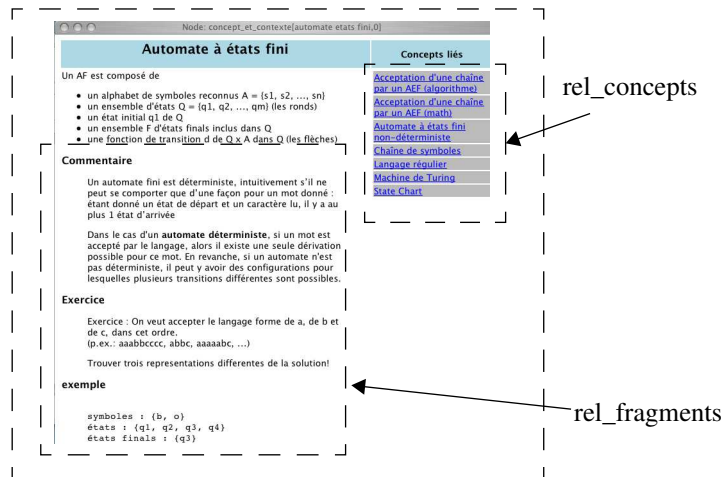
Node: concept_et_contexte[automate etats fini,0]

Automate à états fini

Un AF est composé de

- un alphabet de symboles reconnus A = {s1, s2, ..., sn}
- un ensemble d'états Q = {q1, q2, ..., qm} (les ronds)
- un état initial q1 de Q
- un ensemble F d'états finals inclus dans Q
- une fonction de transition d de Q x A dans Q (les flèches)

Commentaire

Un automate fini est déterministe, intuitivement s'il ne peut se comporter que d'une façon pour un mot donné : étant donné un état de départ et un caractère lu, il y a au plus 1 état d'arrivée

Dans le cas d'un **automate déterministe**, si un mot est accepté par le langage, alors il existe une seule dérivation possible pour ce mot. En revanche, si un automate n'est pas déterministe, il peut y avoir des configurations pour lesquelles plusieurs transitions différentes sont possibles.

Exercice

Exercice : On veut accepter le langage forme de a, de b et de c, dans cet ordre.
(p.ex.: aaabbcccc, abbc, aaaaabc, ...)

Trouver trois representations differentes de la solution!

exemple

symboles : {b, o}
états : {q1, q2, q3, q4}
états finals : {q3}

Concepts liés

Acceptation d'une chaîne par un AEF (algorithme)
Acceptation d'une chaîne par un AEF (math)
Automate à états fini non-déterministe
Chaîne de symboles
Langage régulier
Machine de Turing
State Chart

rel_concepts

rel_fragments